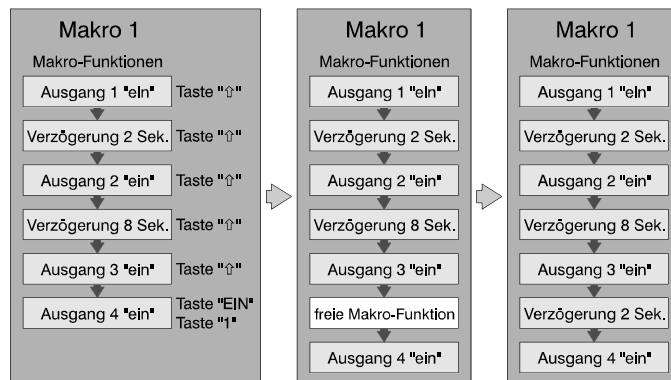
Makro 1

Makro-Funktionen

Ausgang 1 "ein" Taste "⇧"

Verzögerung 2 Sek. Taste "⇧"

Ausgang 2 "ein" Taste "⇧"

Verzögerung 8 Sek. Taste "⇧"

Ausgang 3 "ein" Taste "⇧"

Ausgang 4 "ein" Taste "EIN" Taste "1"

Makro 1

Makro-Funktionen

Ausgang 1 "ein"

Verzögerung 2 Sek.

Ausgang 2 "ein"

Verzögerung 8 Sek.

Ausgang 3 "ein"

freie Makro-Funktion

Ausgang 4 "ein"

Makro 1

Makro-Funktionen

Ausgang 1 "ein"

Verzögerung 2 Sek.

Ausgang 2 "ein"

Verzögerung 8 Sek.

Ausgang 3 "ein"

Verzögerung 2 Sek.

Ausgang 4 "ein"